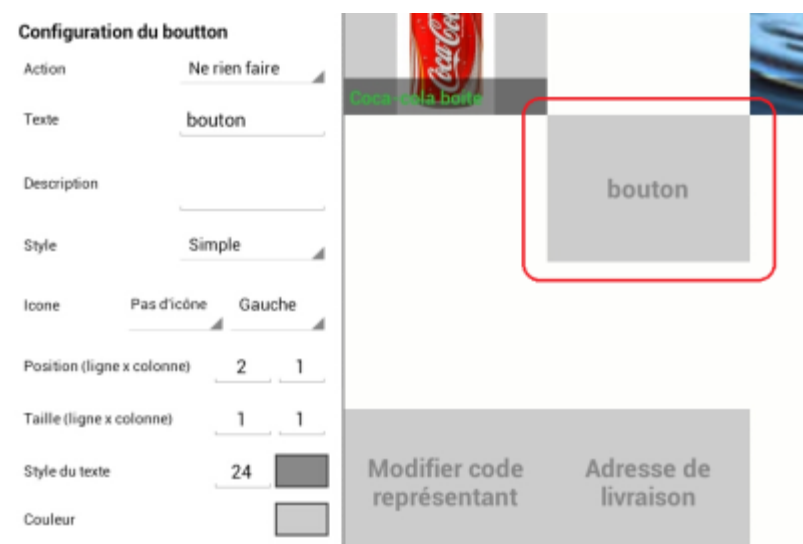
Configuration du boutton

Action	Ne rien faire

Texte	bouton

Description

Style	Simple

Icone	Pas d'icône	Gauche

Position (ligne x colonne)	2	1

Taille (ligne x colonne)	1	1

Style du texte	24

Couleur

Coca-Cola

Coca-cola boite

bouton

Modifier code représentant

Adresse de livraison